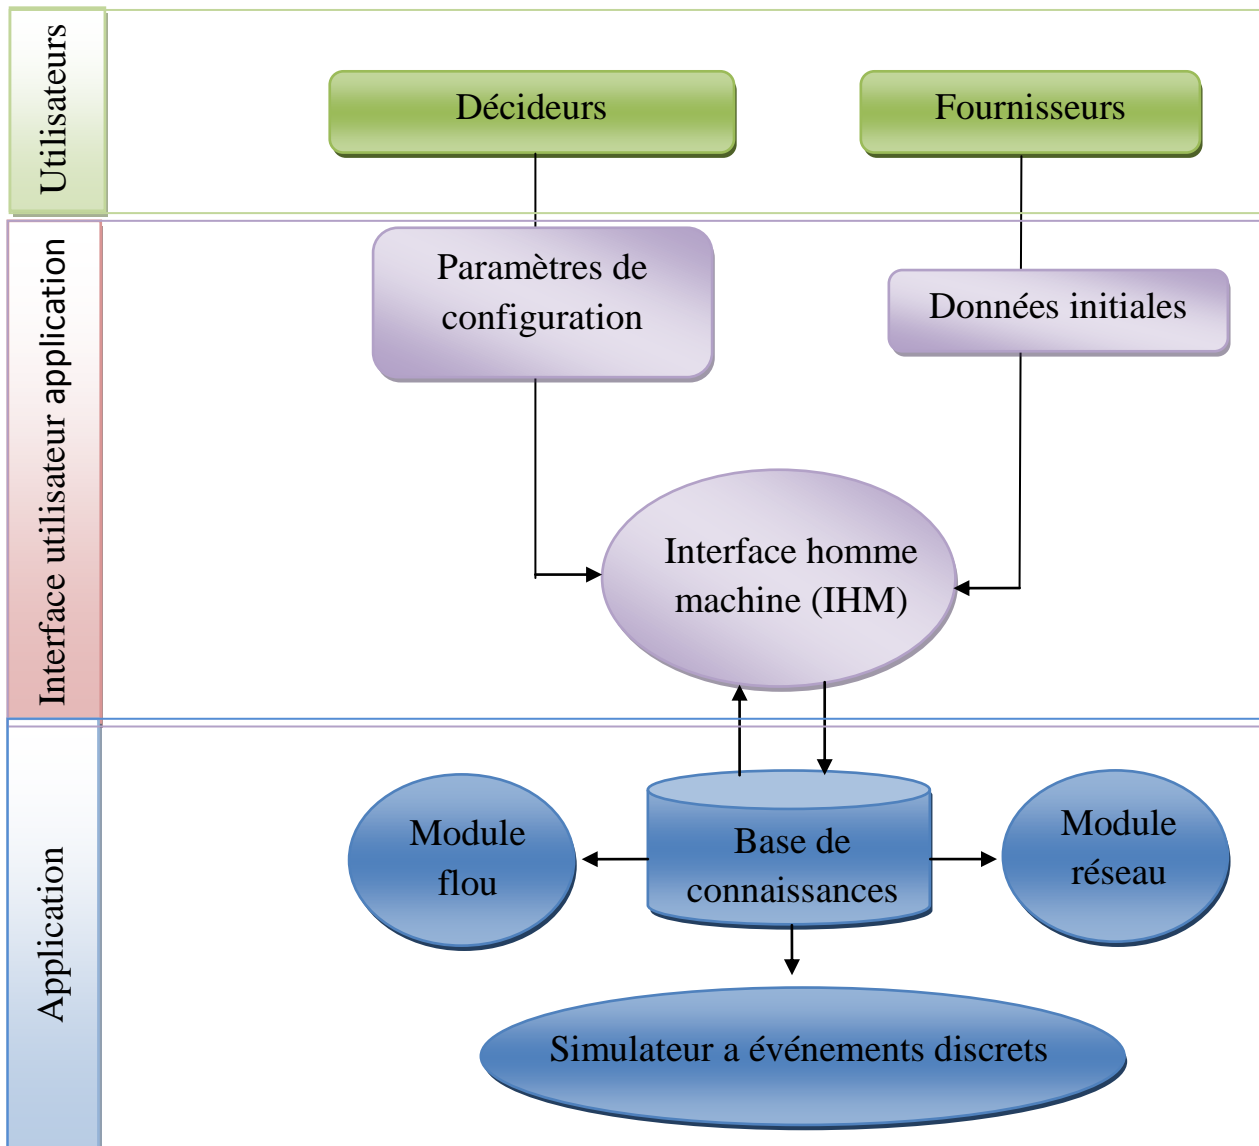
Utilisateurs

Décideurs

Fournisseurs

Interface utilisateur application

Paramètres de configuration

Données initiales

Interface homme machine (IHM)

Application

Module flou

Base de connaissances

Module réseau

Simulateur a événements discrets